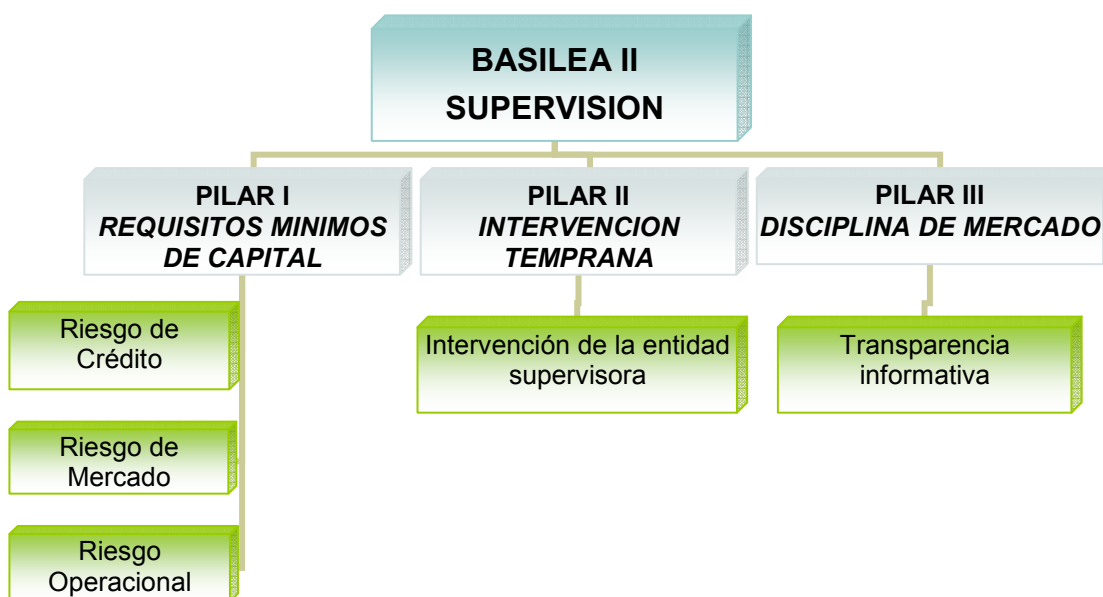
BASILEA II
SUPERVISION

PILAR I
*REQUISITOS MINIMOS DE CAPITAL*

PILAR II
*INTERVENCION TEMPRANA*

PILAR III
*DISCIPLINA DE MERCADO*

Riesgo de Crédito

Riesgo de Mercado

Riesgo Operacional

Intervención de la entidad supervisora

Transparencia informativa